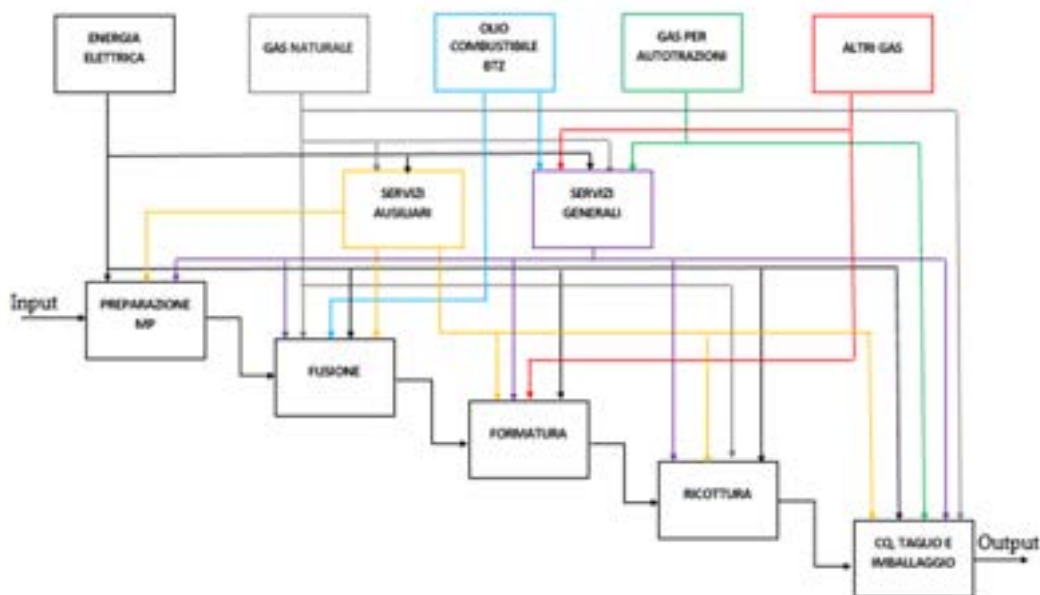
ENERGIA ELETTRICA

GAS NATURALE

OLIO COMBUSTIBILE BTZ

GAS PER AUTOTRAZIONI

ALTRI GAS

SERVIZI AUSILIARI

SERVIZI GENERALI

Input

PREPARAZIONE MP

FUSIONE

FORMATURA

RICOTTURA

CQ, TAGLIO E IMBALLAGGIO

Output